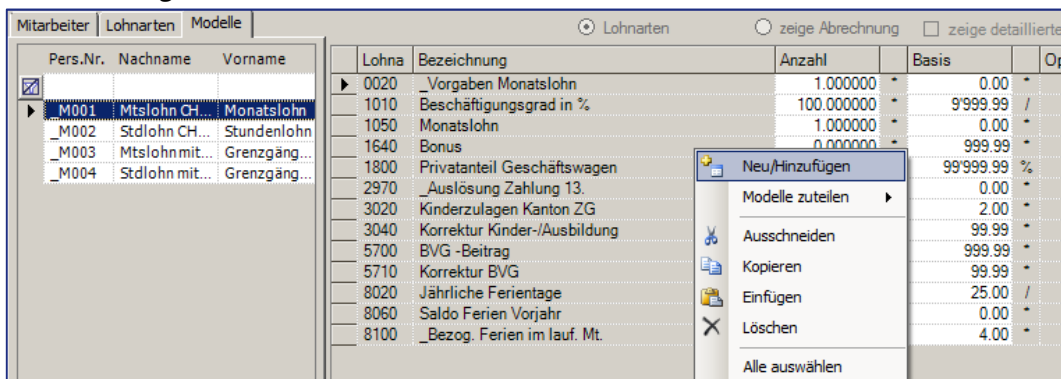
Mitarbeiter | Lohnarten | Modelle

Lohnarten   zeige Abrechnung   zeige detaillierte

| Pers.Nr. | Nachname | Vorname |
|---|---|---|
| _M001 | Mtslohn CH... | Monatslohn |
| _M002 | Stdlohn CH... | Stundenlohn |
| _M003 | Mtslohn mit... | Grenzgäng... |
| _M004 | Stdlohn mit... | Grenzgäng... |

| Lohna | Bezeichnung | Anzahl | | Basis | | Op |
|---|---|---|---|---|---|---|
| 0020 | _Vorgaben Monatslohn | 1.000000 | * | 0.00 | * | |
| 1010 | Beschäftigungsgrad in % | 100.000000 | * | 9'999.99 | / | |
| 1050 | Monatslohn | 1.000000 | * | 0.00 | * | |
| 1640 | Bonus | 0.000000 | * | 999.99 | * | |
| 1800 | Privatanteil Geschäftswagen | | | 99'999.99 | % | |
| 2970 | _Auslösung Zahlung 13. | | | 0.00 | * | |
| 3020 | Kinderzulagen Kanton ZG | | | 2.00 | * | |
| 3040 | Korrektur Kinder-/Ausbildung | | | 99.99 | * | |
| 5700 | BVG -Beitrag | | | 999.99 | * | |
| 5710 | Korrektur BVG | | | 99.99 | * | |
| 8020 | Jährliche Ferientage | | | 25.00 | / | |
| 8060 | Saldo Ferien Vorjahr | | | 0.00 | * | |
| 8100 | _Bezog. Ferien im lauf. Mt. | | | 4.00 | * | |

Neu/Hinzufügen
Modelle zuteilen
Ausschneiden
Kopieren
Einfügen
Löschen
Alle auswählen